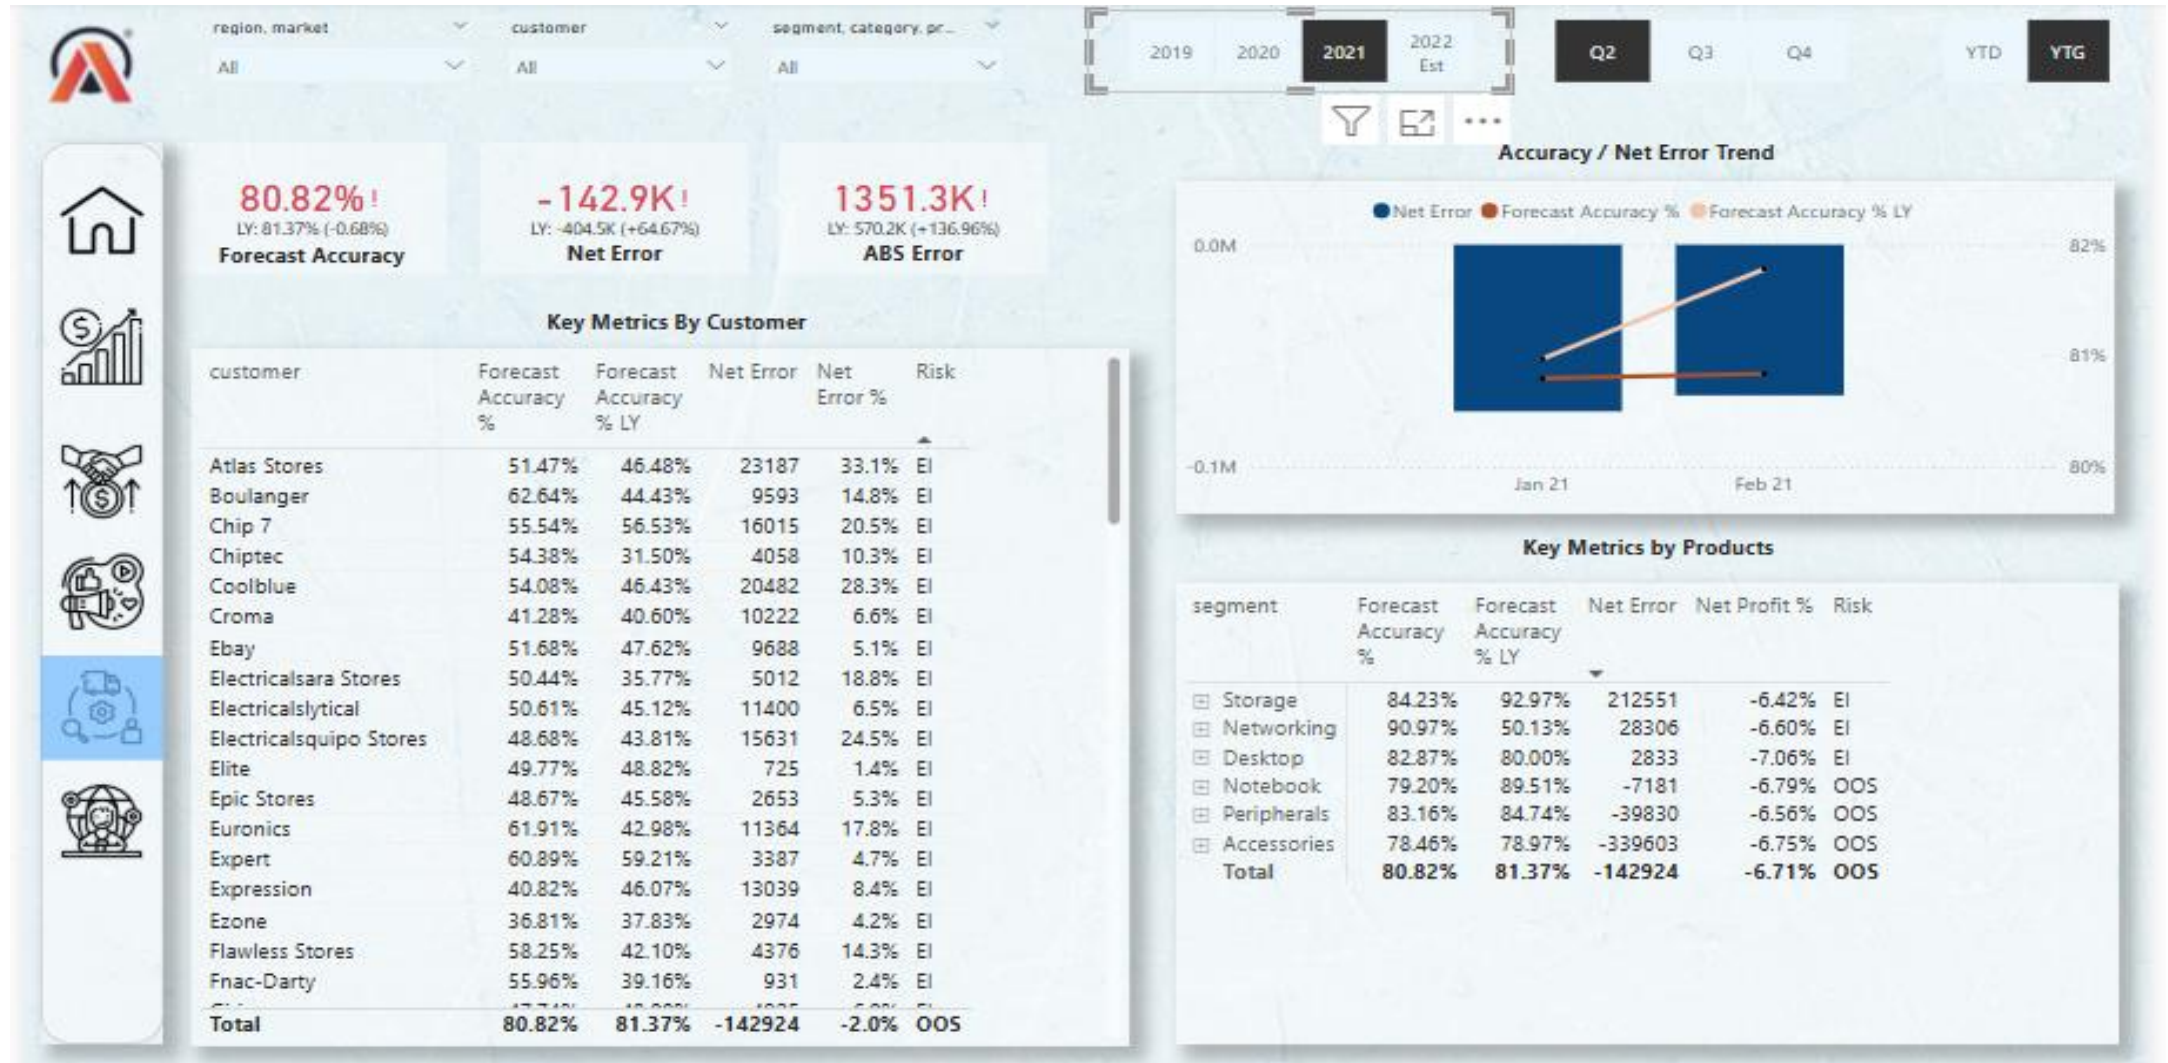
region, market
All

customer
All

segment, category, pr...
All

2019 2020 2021 2022 Est

Q2 Q3 Q4

YTD YTG

80.82% !
LY: 81.37% (-0.68%)
Forecast Accuracy

-142.9K !
LY: -404.5K (+64.67%)
Net Error

1351.3K !
LY: 570.2K (+136.96%)
ABS Error

Key Metrics By Customer

| customer | Forecast Accuracy % | Forecast Accuracy % LY | Net Error | Net Error % | Risk |
|---|---|---|---|---|---|
| Atlas Stores | 51.47% | 46.48% | 23187 | 33.1% | EI |
| Boulanger | 62.64% | 44.43% | 9593 | 14.8% | EI |
| Chip 7 | 55.54% | 56.53% | 16015 | 20.5% | EI |
| Chiptec | 54.38% | 31.50% | 4058 | 10.3% | EI |
| Coolblue | 54.08% | 46.43% | 20482 | 28.3% | EI |
| Croma | 41.28% | 40.60% | 10222 | 6.6% | EI |
| Ebay | 51.68% | 47.62% | 9688 | 5.1% | EI |
| Electricalsara Stores | 50.44% | 35.77% | 5012 | 18.8% | EI |
| Electricalslytical | 50.61% | 45.12% | 11400 | 6.5% | EI |
| Electricalsquipo Stores | 48.68% | 43.81% | 15631 | 24.5% | EI |
| Elite | 49.77% | 48.82% | 725 | 1.4% | EI |
| Epic Stores | 48.67% | 45.58% | 2653 | 5.3% | EI |
| Euronics | 61.91% | 42.98% | 11364 | 17.8% | EI |
| Expert | 60.89% | 59.21% | 3387 | 4.7% | EI |
| Expression | 40.82% | 46.07% | 13039 | 8.4% | EI |
| Ezone | 36.81% | 37.83% | 2974 | 4.2% | EI |
| Flawless Stores | 58.25% | 42.10% | 4376 | 14.3% | EI |
| Fnac-Darty | 55.96% | 39.16% | 931 | 2.4% | EI |
| Total | 80.82% | 81.37% | -142924 | -2.0% | OOS |

Accuracy / Net Error Trend

Net Error Forecast Accuracy % Forecast Accuracy % LY

0.0M
-0.1M
82%
81%
80%
Jan 21
Feb 21

Key Metrics by Products

| segment | Forecast Accuracy % | Forecast Accuracy % LY | Net Error | Net Profit % | Risk |
|---|---|---|---|---|---|
| Storage | 84.23% | 92.97% | 212551 | -6.42% | EI |
| Networking | 90.97% | 50.13% | 28306 | -6.60% | EI |
| Desktop | 82.87% | 80.00% | 2833 | -7.06% | EI |
| Notebook | 79.20% | 89.51% | -7181 | -6.79% | OOS |
| Peripherals | 83.16% | 84.74% | -39830 | -6.56% | OOS |
| Accessories | 78.46% | 78.97% | -339603 | -6.75% | OOS |
| Total | 80.82% | 81.37% | -142924 | -6.71% | OOS |